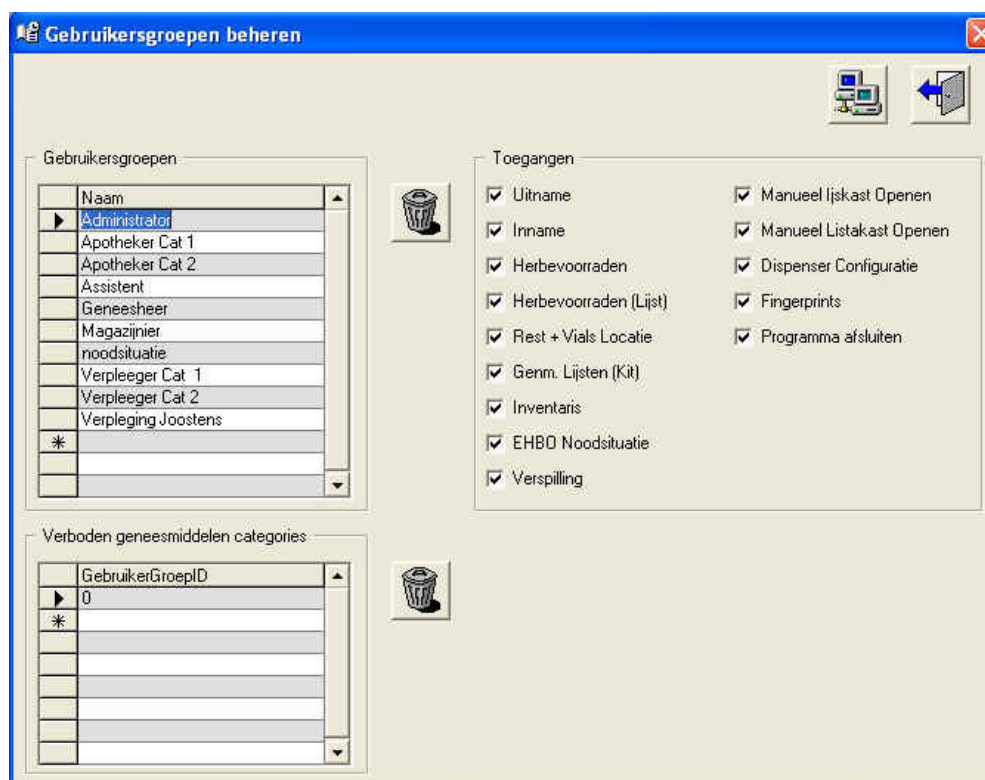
Gebruikersgroepen beheren

Gebruikersgroepen

| | Naam |
|---|---|
| ▶ | Administrator |
| | Apotheker Cat 1 |
| | Apotheker Cat 2 |
| | Assistent |
| | Geneesheer |
| | Magazijnier |
| | noodsituatie |
| | Verpleeger Cat 1 |
| | Verpleeger Cat 2 |
| | Verpleging Joostens |
| * | |

Toegangen

☑ Uitname
☑ Inname
☑ Herbevoorraden
☑ Herbevoorraden (Lijst)
☑ Rest + Vials Locatie
☑ Genm. Lijsten (Kit)
☑ Inventaris
☑ EHBO Noodsituatie
☑ Verspilling

☑ Manueel Ijskast Openen
☑ Manueel Listakast Openen
☑ Dispenser Configuratie
☑ Fingerprints
☑ Programma afsluiten

Verboden geneesmiddelen categories

| | GebruikerGroepID |
|---|---|
| ▶ | 0 |
| * | |